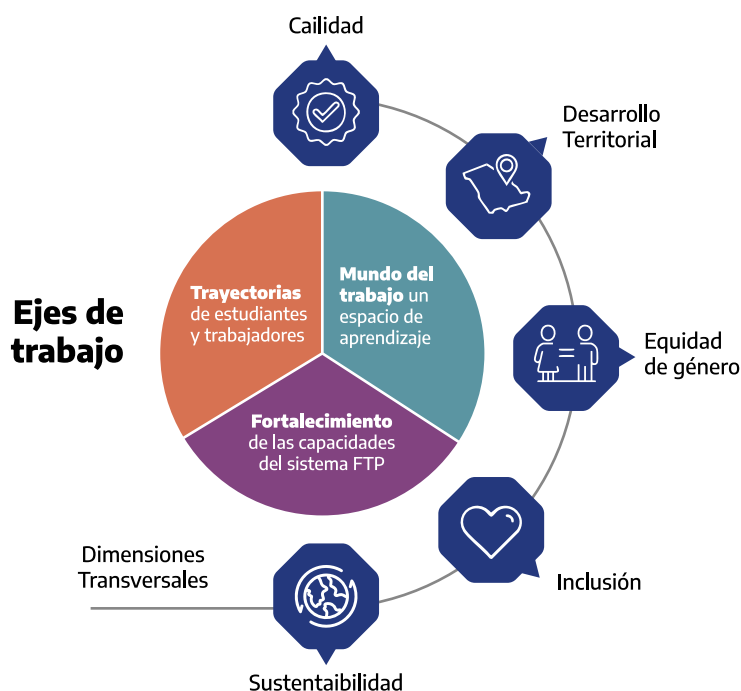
Cailidad

Desarrollo Territorial

Ejes de trabajo

Trayectorias de estudiantes y trabajadores

Mundo del trabajo un espacio de aprendizaje

Fortalecimiento de las capacidades del sistema FTP

Equidad de género

Inclusión

Dimensiones Transversales

Sustentaibilidad